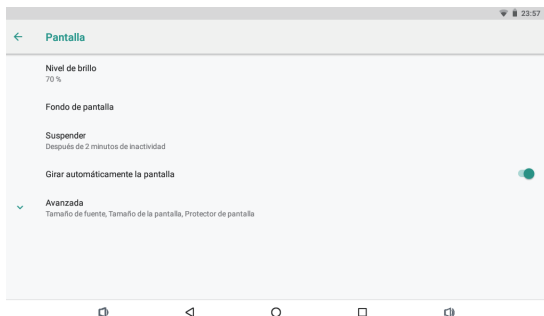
23:57

Pantalla

Nivel de brillo
70 %

Fondo de pantalla

Suspender
Después de 2 minutos de inactividad

Girar automáticamente la pantalla

Avanzada
Tamaño de fuente, Tamaño de la pantalla, Protector de pantalla